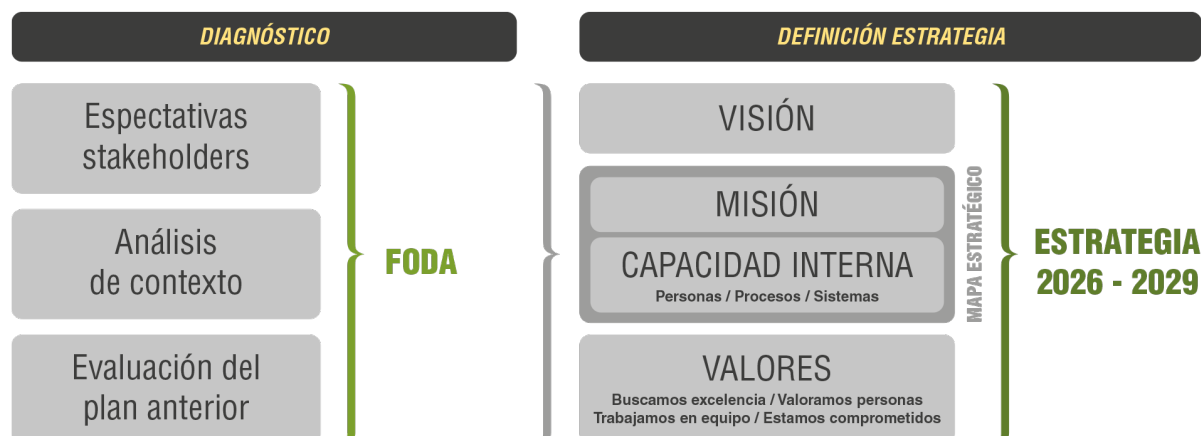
DIAGNÓSTICO

Espectativas stakeholders

Análisis de contexto

Evaluación del plan anterior

FODA

DEFINICIÓN ESTRATEGIA

VISIÓN

MISIÓN

CAPACIDAD INTERNA
Personas / Procesos / Sistemas

VALORES
Buscamos excelencia / Valoramos personas
Trabajamos en equipo / Estamos comprometidos

MAPA ESTRATÉGICO

ESTRATEGIA
2026 - 2029